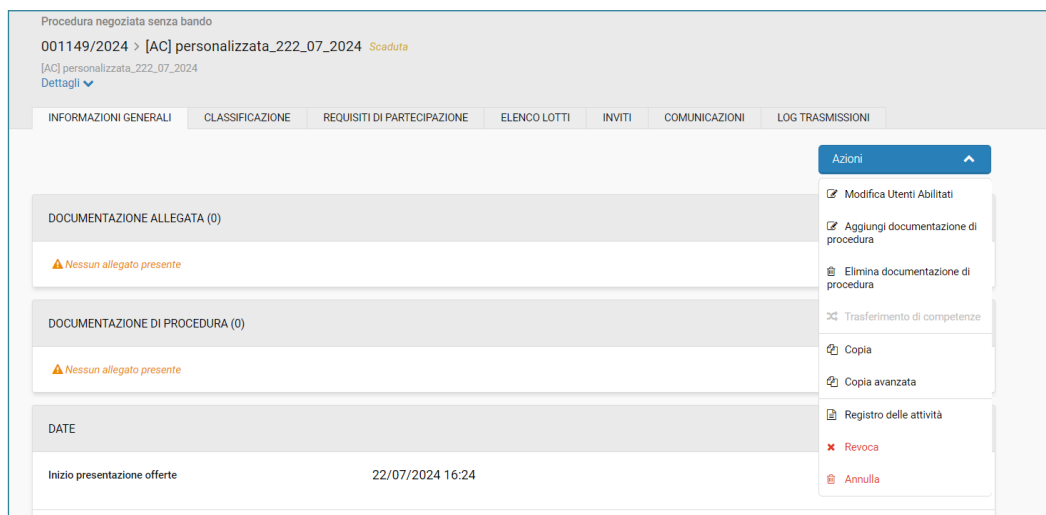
Procedura negoziata senza bando

001149/2024 > [AC] personalizzata_222_07_2024 Scaduta

[AC] personalizzata_222_07_2024

Dettagli

INFORMAZIONI GENERALI | CLASSIFICAZIONE | REQUISITI DI PARTECIPAZIONE | ELENCO LOTTI | INVITI | COMUNICAZIONI | LOG TRASMISSIONI

Azioni

Modifica Utenti Abilitati

Aggiungi documentazione di procedura

Elimina documentazione di procedura

Trasferimento di competenze

Copia

Copia avanzata

Registro delle attività

Revoca

Annulla

DOCUMENTAZIONE ALLEGATA (0)

Nessun allegato presente

DOCUMENTAZIONE DI PROCEDURA (0)

Nessun allegato presente

DATE

Inizio presentazione offerte 22/07/2024 16:24